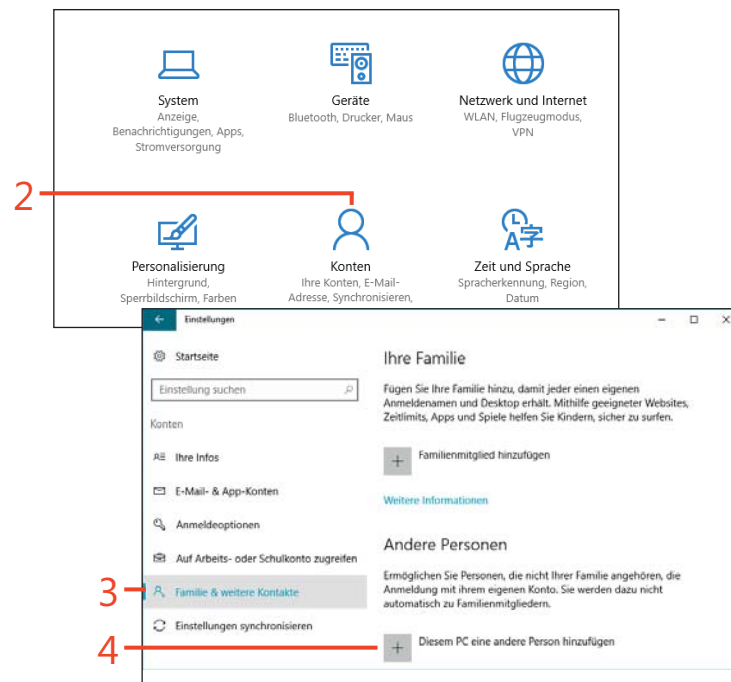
System
Anzeige, Benachrichtigungen, Apps, Stromversorgung

Geräte
Bluetooth, Drucker, Maus

Netzwerk und Internet
WLAN, Flugzeugmodus, VPN

2

Personalisierung
Hintergrund, Sperrbildschirm, Farben

Konten
Ihre Konten, E-Mail-Adresse, Synchronisieren,

Zeit und Sprache
Spracherkennung, Region, Datum

← Einstellungen

Startseite

Einstellung suchen

Konten

Ihre Infos

E-Mail- & App-Konten

Anmeldeoptionen

Auf Arbeits- oder Schulkonto zugreifen

3 Familie & weitere Kontakte

Einstellungen synchronisieren

Ihre Familie

Fügen Sie Ihre Familie hinzu, damit jeder einen eigenen Anmeldenamen und Desktop erhält. Mithilfe geeigneter Websites, Zeitlimits, Apps und Spiele helfen Sie Kindern, sicher zu surfen.

Familienmitglied hinzufügen

Weitere Informationen

Andere Personen

Ermöglichen Sie Personen, die nicht Ihrer Familie angehören, die Anmeldung mit ihrem eigenen Konto. Sie werden dazu nicht automatisch zu Familienmitgliedern.

4 Diesem PC eine andere Person hinzufügen